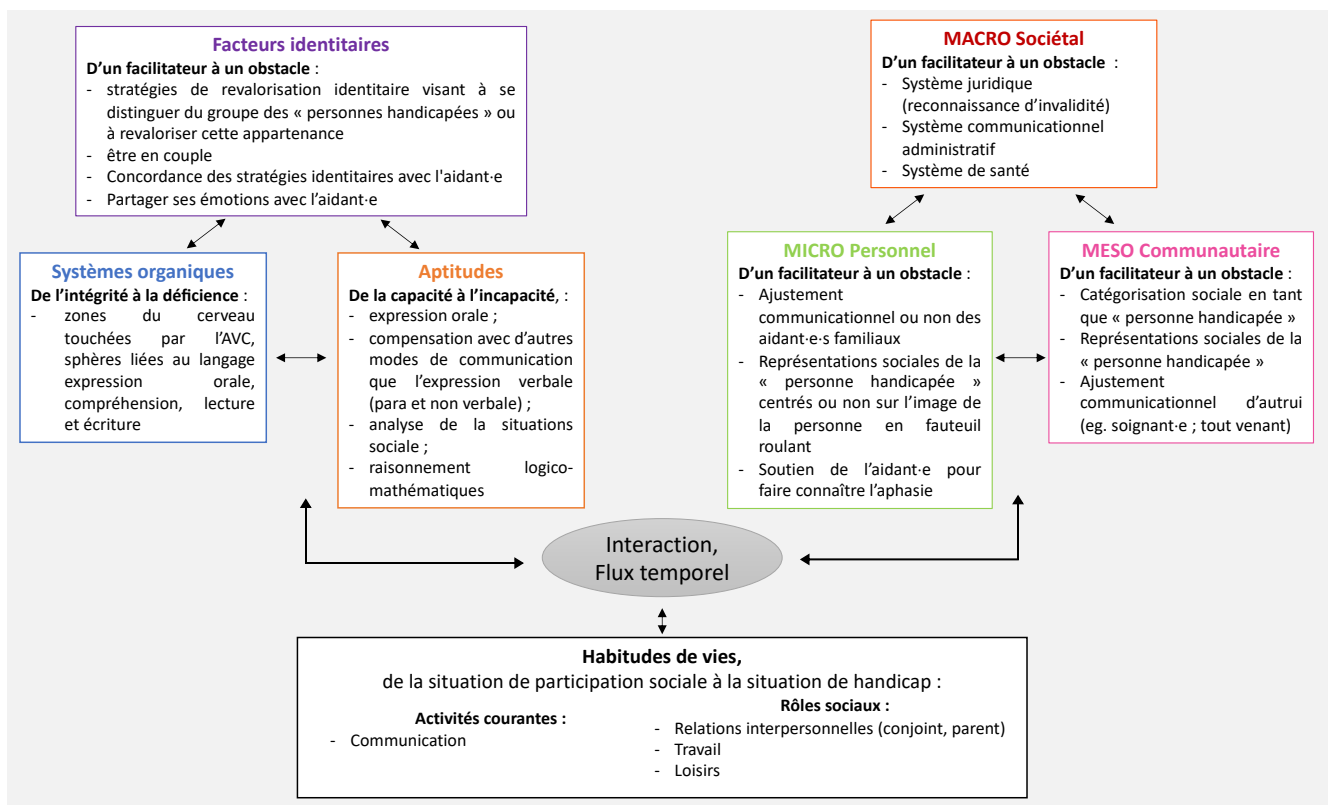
**Facteurs identitaires**
**D'un facilitateur à un obstacle** :
- stratégies de revalorisation identitaire visant à se distinguer du groupe des « personnes handicapées » ou à revaloriser cette appartenance
- être en couple
- Concordance des stratégies identitaires avec l'aidant·e
- Partager ses émotions avec l'aidant·e

**MACRO Sociétal**
**D'un facilitateur à un obstacle** :
- Système juridique (reconnaissance d'invalidité)
- Système communicationnel administratif
- Système de santé

**Systèmes organiques**
**De l'intégrité à la déficience** :
- zones du cerveau touchées par l'AVC, sphères liées au langage expression orale, compréhension, lecture et écriture

**Aptitudes**
**De la capacité à l'incapacité**, :
- expression orale ;
- compensation avec d'autres modes de communication que l'expression verbale (para et non verbale) ;
- analyse de la situations sociale ;
- raisonnement logico-mathématiques

**MICRO Personnel**
**D'un facilitateur à un obstacle** :
- Ajustement communicationnel ou non des aidant·e·s familiaux
- Représentations sociales de la « personne handicapée » centrés ou non sur l'image de la personne en fauteuil roulant
- Soutien de l'aidant·e pour faire connaître l'aphasie

**MESO Communautaire**
**D'un facilitateur à un obstacle** :
- Catégorisation sociale en tant que « personne handicapée »
- Représentations sociales de la « personne handicapée »
- Ajustement communicationnel d'autrui (eg. soignant·e ; tout venant)

Interaction, Flux temporel

**Habitudes de vies,**
de la situation de participation sociale à la situation de handicap :

**Activités courantes :**
- Communication

**Rôles sociaux :**
- Relations interpersonnelles (conjoint, parent)
- Travail
- Loisirs